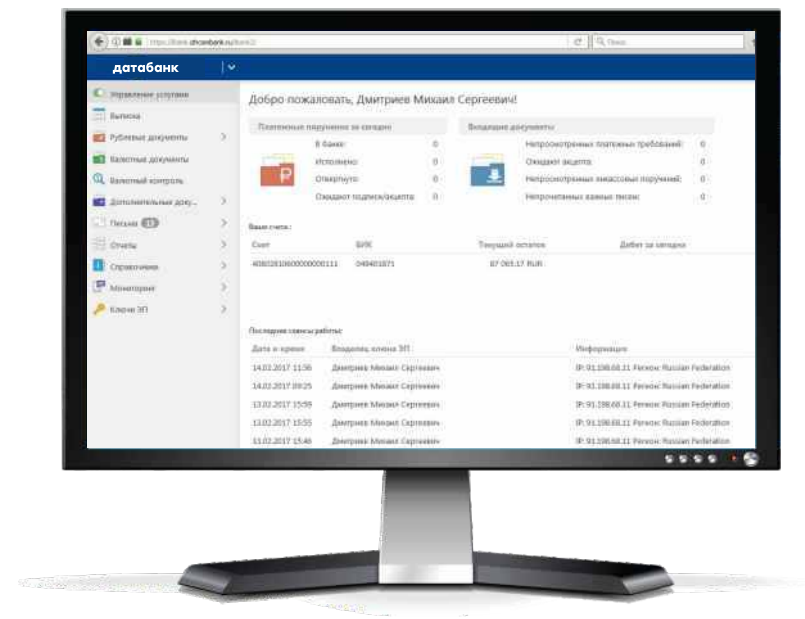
https://ibank.databank.ru/ibank2/

Поиск

датабанк

Управление услугами
Выписка
Рублевые документы
Валютные документы
Валютный контроль
Дополнительные доку...
Письма 13
Отчеты
Справочники
Мониторинг
Ключи ЭП

Добро пожаловать, Дмитриев Михаил Сергеевич!

Платежные поручения за сегодня
В банке: 0
Исполнено: 0
Отвергнуто: 0
Ожидают подписи/акцепта: 0

Входящие документы
Непросмотренных платежных требований: 0
Ожидают акцепта: 0
Непросмотренных инкассовых поручений: 0
Непрочитанных важных писем: 0

Ваши счета :

| Счет | БИК | Текущий остаток | Дебет за сегодня |
|---|---|---|---|
| 40802810600000000111 | 049401871 | 87 065.17 RUR | |

Последние сеансы работы:

| Дата и время | Владелец ключа ЭП | Информация |
|---|---|---|
| 14.02.2017 11:56 | Дмитриев Михаил Сергеевич | IP: 91.198.68.11 Регион: Russian Federation |
| 14.02.2017 09:25 | Дмитриев Михаил Сергеевич | IP: 91.198.68.11 Регион: Russian Federation |
| 13.02.2017 15:59 | Дмитриев Михаил Сергеевич | IP: 91.198.68.11 Регион: Russian Federation |
| 13.02.2017 15:55 | Дмитриев Михаил Сергеевич | IP: 91.198.68.11 Регион: Russian Federation |
| 13.02.2017 15:46 | Дмитриев Михаил Сергеевич | IP: 91.198.68.11 Регион: Russian Federation |